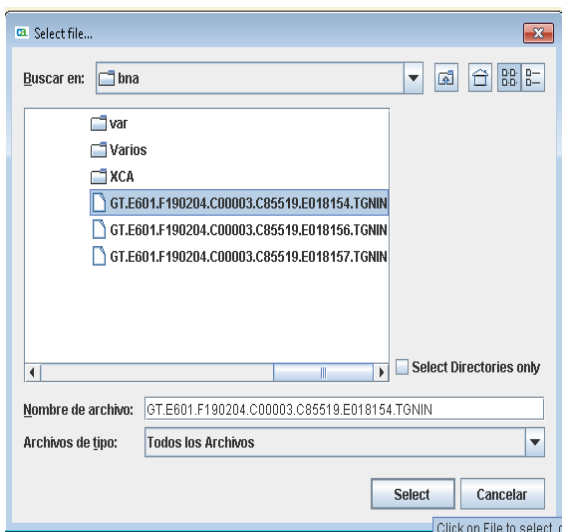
Select file...

Buscar en: bna

var
Varios
XCA
GT.E601.F190204.C00003.C85519.E018154.TGNIN
GT.E601.F190204.C00003.C85519.E018156.TGNIN
GT.E601.F190204.C00003.C85519.E018157.TGNIN

Select Directories only

Nombre de archivo: GT.E601.F190204.C00003.C85519.E018154.TGNIN

Archivos de tipo: Todos los Archivos

Select
Cancelar

Click on File to select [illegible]